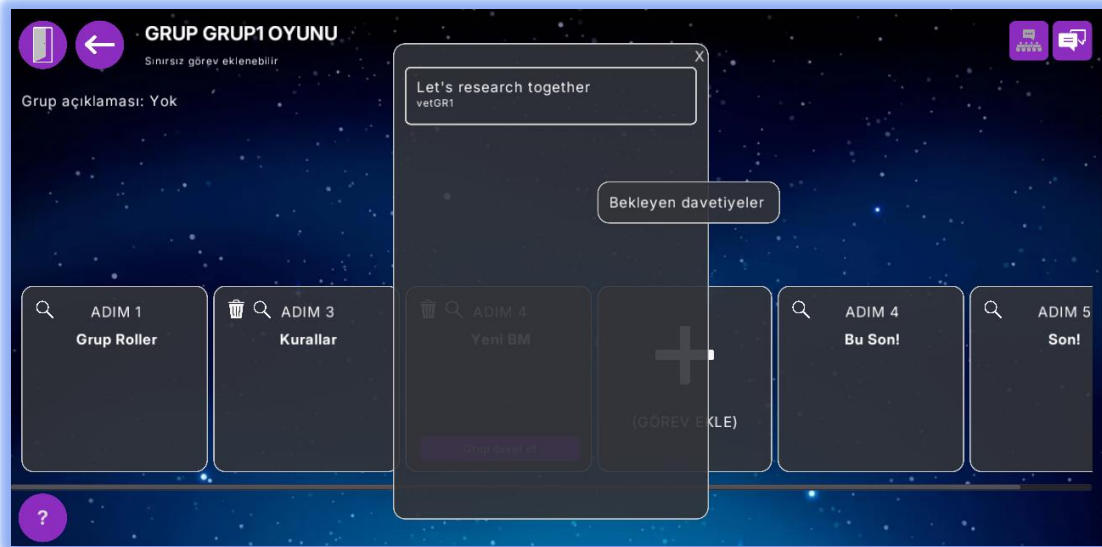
GRUP GRUP1 OYUNU

Sınırsız görev eklenebilir

Grup açıklaması: Yok

X

Let's research together
vetGR1

Bekleyen davetiyeler

ADIM 1
Grup Roller

ADIM 3
Kurallar

ADIM 4
Yeni BM

Grup davet et

(GÖREV EKLE)

ADIM 4
Bu Son!

ADIM 5
Son!

?